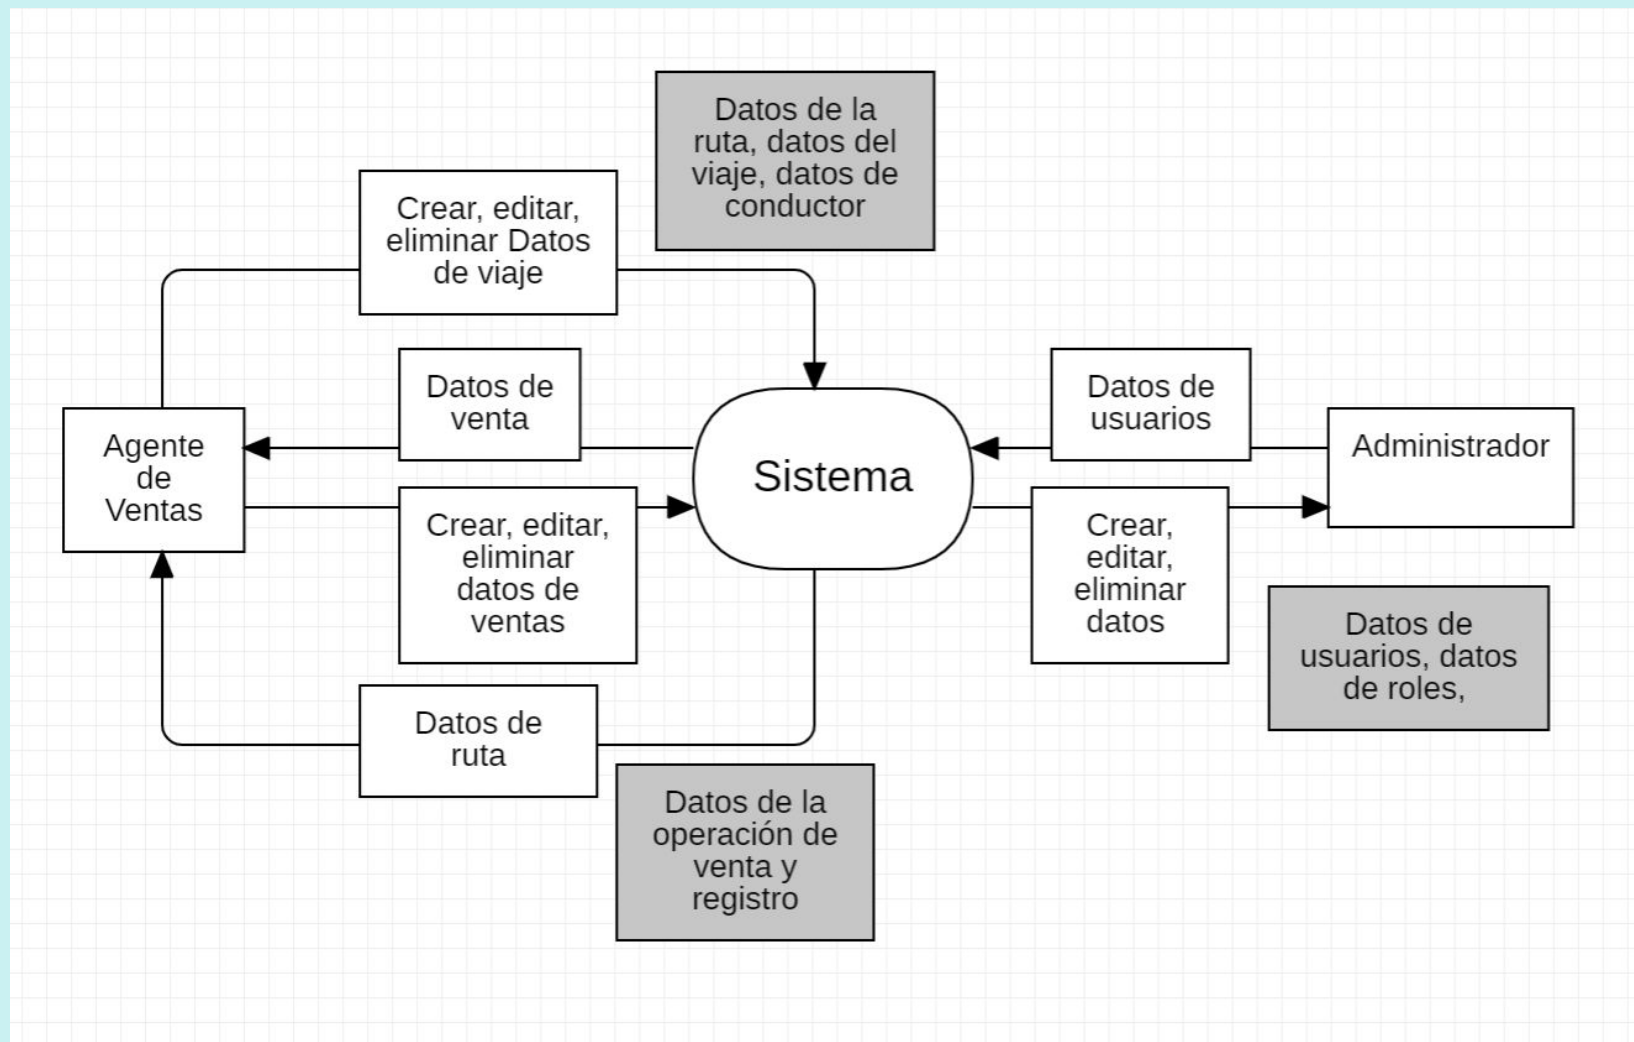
Datos de la ruta, datos del viaje, datos de conductor

Crear, editar, eliminar Datos de viaje

Datos de venta

Datos de usuarios

Agente de Ventas

Sistema

Administrador

Crear, editar, eliminar datos de ventas

Crear, editar, eliminar datos

Datos de usuarios, datos de roles,

Datos de ruta

Datos de la operación de venta y registro